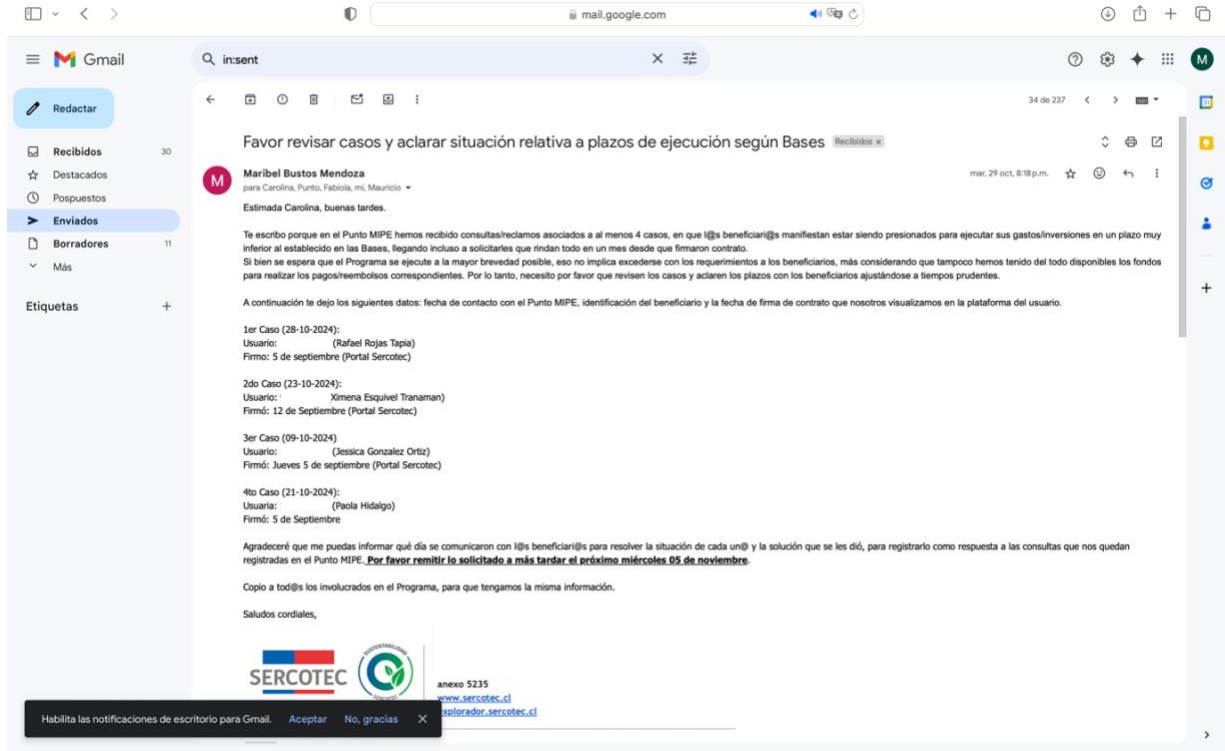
mail.google.com

Gmail

in:sent

Redactar

Recibidos 30
Destacados
Pospuestos
Enviados
Borradores 11
Más

Etiquetas +

34 de 237

Favor revisar casos y aclarar situación relativa a plazos de ejecución según Bases Recibidos ×

Maribel Bustos Mendoza
para Carolina, Punto, Fabiola, mí, Mauricio

mar, 29 oct, 8:18 p.m.

Estimada Carolina, buenas tardes.

Te escribo porque en el Punto MIPE hemos recibido consultas/reclamos asociados a al menos 4 casos, en que l@s beneficiari@s manifiestan estar siendo presionados para ejecutar sus gastos/inversiones en un plazo muy inferior al establecido en las Bases, llegando incluso a solicitarles que rindan todo en un mes desde que firmaron contrato.
Si bien se espera que el Programa se ejecute a la mayor brevedad posible, eso no implica excederse con los requerimientos a los beneficiarios, más considerando que tampoco hemos tenido del todo disponibles los fondos para realizar los pagos/reembolsos correspondientes. Por lo tanto, necesito por favor que revisen los casos y aclaren los plazos con los beneficiarios ajustándose a tiempos prudentes.

A continuación te dejo los siguientes datos: fecha de contacto con el Punto MIPE, identificación del beneficiario y la fecha de firma de contrato que nosotros visualizamos en la plataforma del usuario.

1er Caso (28-10-2024):
Usuario: (Rafael Rojas Tapia)
Firmo: 5 de septiembre (Portal Sercotec)

2do Caso (23-10-2024):
Usuario: Ximena Esquivel Tranaman)
Firmó: 12 de Septiembre (Portal Sercotec)

3er Caso (09-10-2024)
Usuario: (Jessica Gonzalez Ortiz)
Firmó: Jueves 5 de septiembre (Portal Sercotec)

4to Caso (21-10-2024):
Usuaria: (Paola Hidalgo)
Firmó: 5 de Septiembre

Agradeceré que me puedas informar qué día se comunicaron con l@s beneficiari@s para resolver la situación de cada un@ y la solución que se les dió, para registrarlo como respuesta a las consultas que nos quedan registradas en el Punto MIPE. **Por favor remitir lo solicitado a más tardar el próximo miércoles 05 de noviembre**.

Copio a tod@s los involucrados en el Programa, para que tengamos la misma información.

Saludos cordiales,

SERCOTEC

anexo 5235
www.sercotec.cl
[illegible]xplorador.sercotec.cl

Habilita las notificaciones de escritorio para Gmail. Aceptar No, gracias